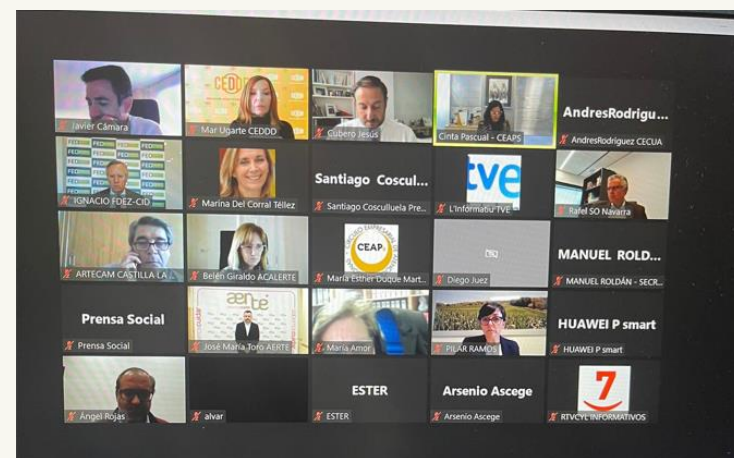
Javier Cámara
CEDDD
Mar Ugarte CEDDD
Cubero Jesús
Cinta Pascual - CEAPS
AndresRodrigu...
AndresRodriguez CECUA
FEDHEMO
IGNACIO FDEZ-CID
Marina Del Corral Téllez
Santiago Coscul...
Santiago Cosculluela Pre...
tve
L'Informatiu TVE
Rafel SO Navarra
ARTECAM CASTILLA LA
Belén Giraldo ACALERTE
CEAPs
María Esther Duque Mart...
Diego Juez
MANUEL ROLD...
MANUEL ROLDÁN - SECR...
Prensa Social
Prensa Social
aerte
José María Toro AERTE
María Amor
PILAR RAMOS
HUAWEI P smart
HUAWEI P smart
Ángel Rojas
alvar
ESTER
ESTER
Arsenio Ascege
Arsenio Ascege
7
RTVCYL INFORMATIVOS